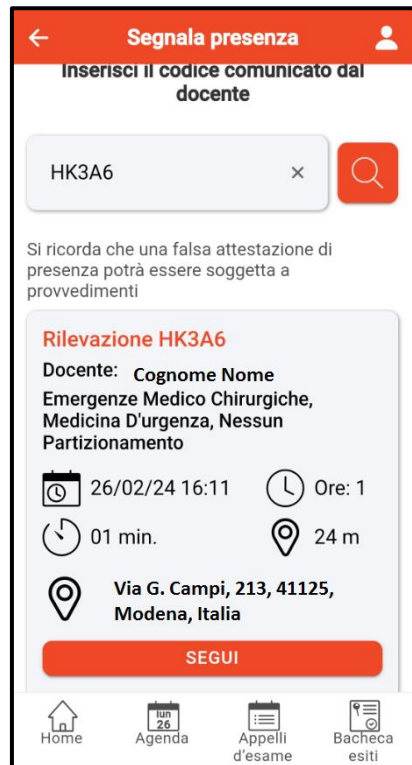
Segnala presenza

Inserisci il codice comunicato dal docente

HK3A6

Si ricorda che una falsa attestazione di presenza potrà essere soggetta a provvedimenti

Rilevazione HK3A6

Docente: Cognome Nome
Emergenze Medico Chirurgiche, Medicina D'urgenza, Nessun Partizionamento

26/02/24 16:11

Ore: 1

01 min.

24 m

Via G. Campi, 213, 41125, Modena, Italia

SEGUI

Home

lun 26
Agenda

Appelli d'esame

Bacheca esiti